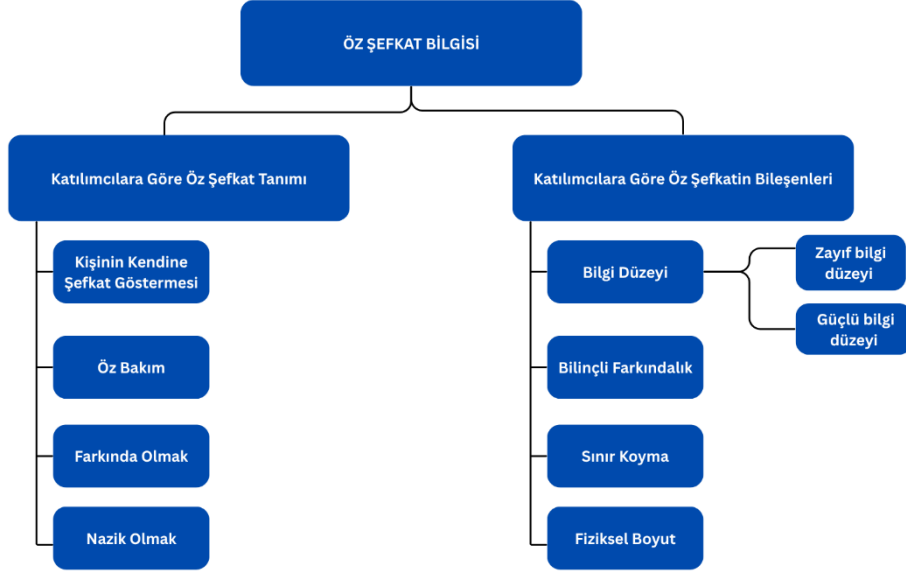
ÖZ ŞEFKAT BİLGİSİ

Katılımcılara Göre Öz Şefkat Tanımı

Kişinin Kendine Şefkat Göstermesi

Öz Bakım

Farkında Olmak

Nazik Olmak

Katılımcılara Göre Öz Şefkatin Bileşenleri

Bilgi Düzeyi

Zayıf bilgi düzeyi

Güçlü bilgi düzeyi

Bilinçli Farkındalık

Sınır Koyma

Fiziksel Boyut